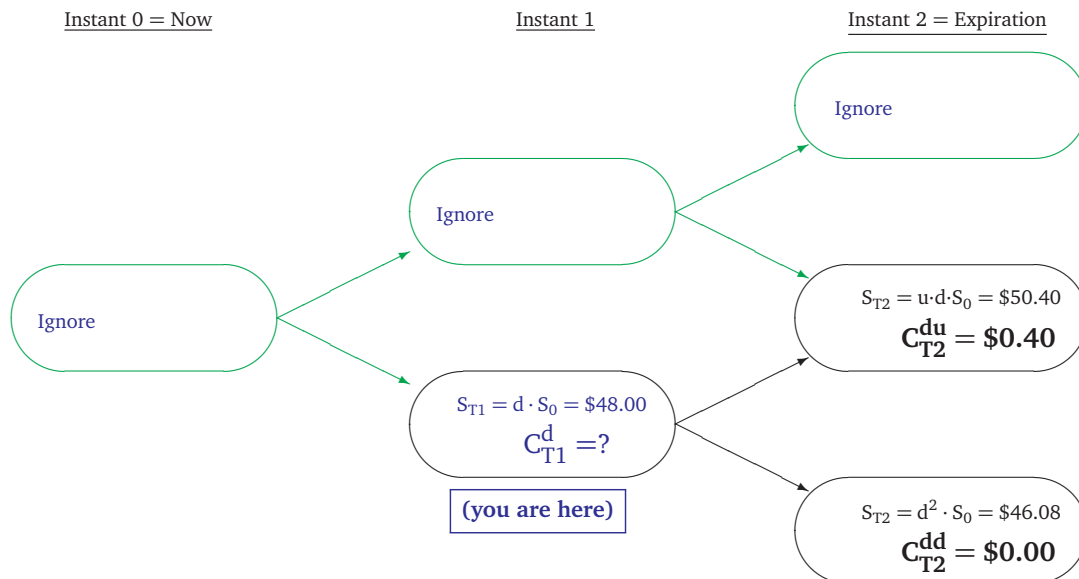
Instant 0 = Now

Instant 1

Instant 2 = Expiration

Ignore

Ignore

Ignore

$S_{T2} = u \cdot d \cdot S_0 = \$50.40$

$C_{T2}^{du} = \$0.40$

$S_{T1} = d \cdot S_0 = \$48.00$

$C_{T1}^{d} = ?$

(you are here)

$S_{T2} = d^2 \cdot S_0 = \$46.08$

$C_{T2}^{dd} = \$0.00$